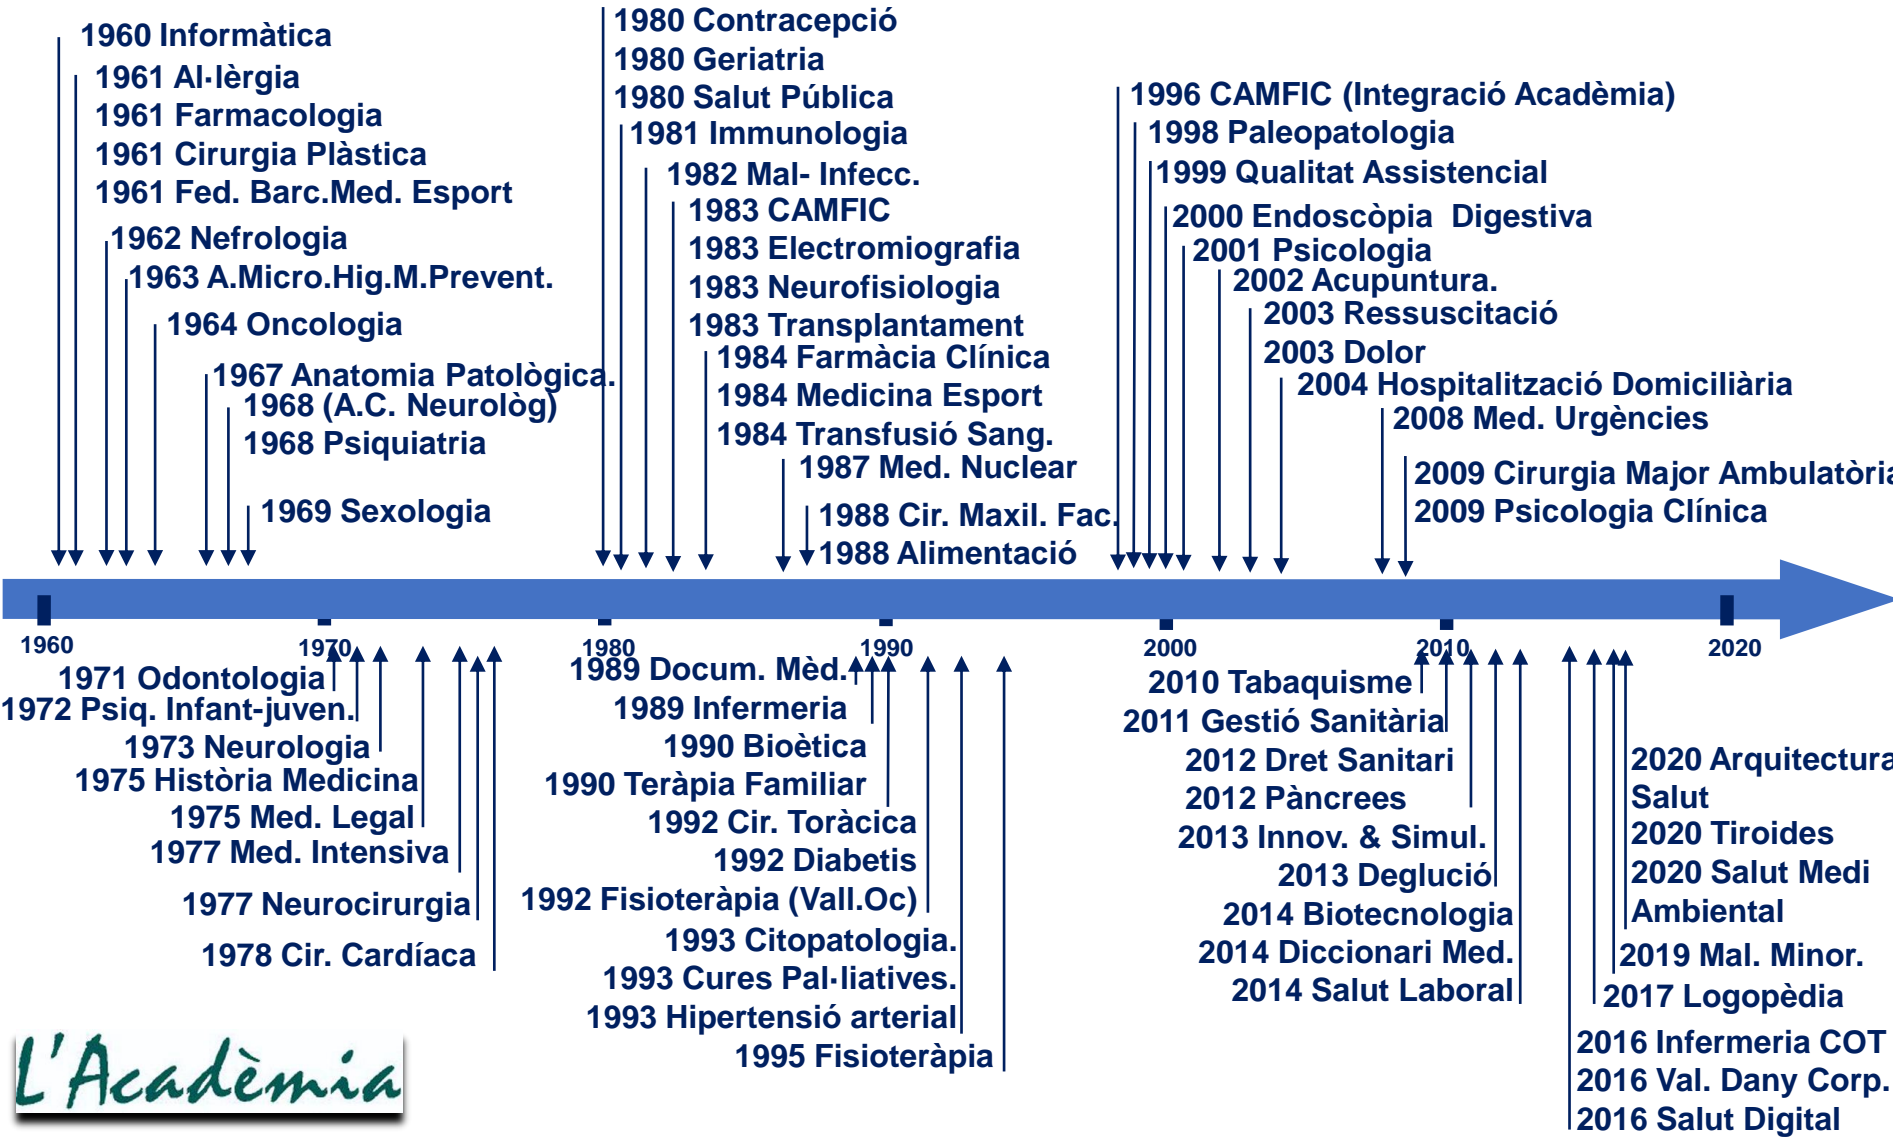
1960 Informàtica
1961 Al·lèrgia
1961 Farmacologia
1961 Cirurgia Plàstica
1961 Fed. Barc.Med. Esport
1962 Nefrologia
1963 A.Micro.Hig.M.Prevent.
1964 Oncologia
1967 Anatomia Patològica.
1968 (A.C. Neurològ)
1968 Psiquiatria
1969 Sexologia

1980 Contracepció
1980 Geriatria
1980 Salut Pública
1981 Immunologia
1982 Mal- Infecc.
1983 CAMFIC
1983 Electromiografia
1983 Neurofisiologia
1983 Transplantament
1984 Farmàcia Clínica
1984 Medicina Esport
1984 Transfusió Sang.
1987 Med. Nuclear
1988 Cir. Maxil. Fac.
1988 Alimentació

1996 CAMFIC (Integració Acadèmia)
1998 Paleopatologia
1999 Qualitat Assistencial
2000 Endoscòpia Digestiva
2001 Psicologia
2002 Acupuntura.
2003 Ressuscitació
2003 Dolor
2004 Hospitalització Domiciliària
2008 Med. Urgències
2009 Cirurgia Major Ambulatòria
2009 Psicologia Clínica

1960
1970
1980
1990
2000
2010
2020

1971 Odontologia
1972 Psiq. Infant-juven.
1973 Neurologia
1975 Història Medicina
1975 Med. Legal
1977 Med. Intensiva
1977 Neurocirurgia
1978 Cir. Cardíaca

1989 Docum. Mèd.
1989 Infermeria
1990 Bioètica
1990 Teràpia Familiar
1992 Cir. Toràcica
1992 Diabetis
1992 Fisioteràpia (Vall.Oc)
1993 Citopatologia.
1993 Cures Pal·liatives.
1993 Hipertensió arterial
1995 Fisioteràpia

2010 Tabaquisme
2011 Gestió Sanitària
2012 Dret Sanitari
2012 Pàncrees
2013 Innov. & Simul.
2013 Deglució
2014 Biotecnologia
2014 Diccionari Med.
2014 Salut Laboral

2020 Arquitectura Salut
2020 Tiroides
2020 Salut Medi Ambiental
2019 Mal. Minor.
2017 Logopèdia
2016 Infermeria COT
2016 Val. Dany Corp.
2016 Salut Digital

L'Acadèmia